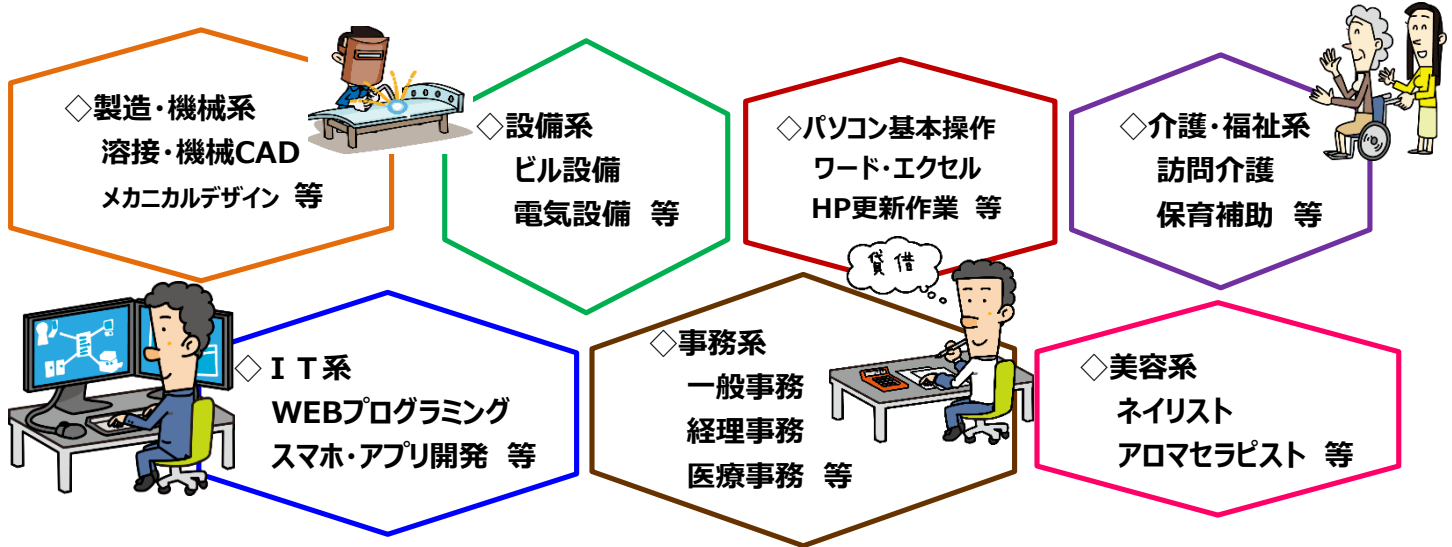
◇製造・機械系
溶接・機械CAD
メカニカルデザイン 等

◇設備系
ビル設備
電気設備 等

◇パソコン基本操作
ワード・エクセル
HP更新作業 等

◇介護・福祉系
訪問介護
保育補助 等

貸借

◇ＩＴ系
WEBプログラミング
スマホ・アプリ開発 等

◇事務系
一般事務
経理事務
医療事務 等

◇美容系
ネイリスト
アロマセラピスト 等